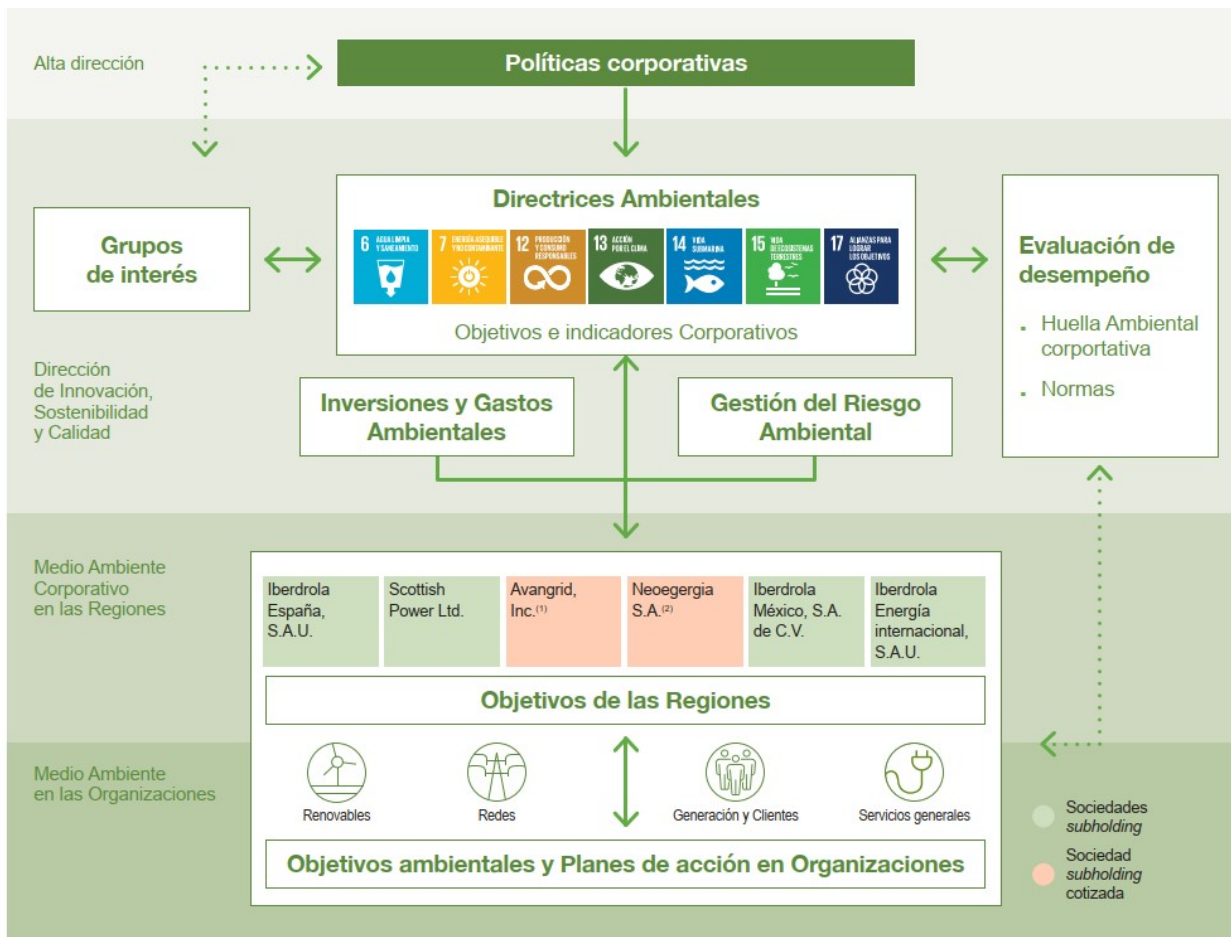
Alta dirección

Políticas corporativas

Grupos de interés

Directrices Ambientales

6 AGUA LIMPIA Y SANEAMIENTO

7 ENERGÍA ASEQUIBLE Y NO CONTAMINANTE

12 PRODUCCIÓN Y CONSUMO RESPONSABLES

13 ACCIÓN POR EL CLIMA

14 VIDA SUBMARINA

15 VIDA DE ECOSISTEMAS TERRESTRES

17 ALIANZAS PARA LOGRAR LOS OBJETIVOS

Objetivos e indicadores Corporativos

Evaluación de desempeño

. Huella Ambiental corportativa

. Normas

Dirección de Innovación, Sostenibilidad y Calidad

Inversiones y Gastos Ambientales

Gestión del Riesgo Ambiental

Medio Ambiente Corporativo en las Regiones

| Iberdrola España, S.A.U. | Scottish Power Ltd. | Avangrid, Inc.$^{(1)}$ | Neoegergia S.A.$^{(2)}$ | Iberdrola México, S.A. de C.V. | Iberdrola Energía internacional, S.A.U. |
|---|---|---|---|---|---|

Objetivos de las Regiones

Medio Ambiente en las Organizaciones

Renovables

Redes

Generación y Clientes

Servicios generales

Objetivos ambientales y Planes de acción en Organizaciones

Sociedades *subholding*

Sociedad *subholding* cotizada